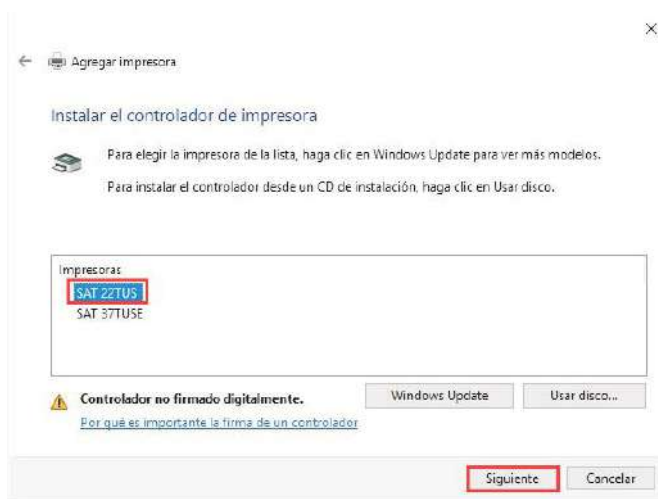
×

Agregar impresora

Instalar el controlador de impresora

Para elegir la impresora de la lista, haga clic en Windows Update para ver más modelos.

Para instalar el controlador desde un CD de instalación, haga clic en Usar disco.

Impresoras
SAT 22TUS
SAT 37TUSE

Controlador no firmado digitalmente.

Por qué es importante la firma de un controlador

Windows Update

Usar disco...

Siguiente

Cancelar